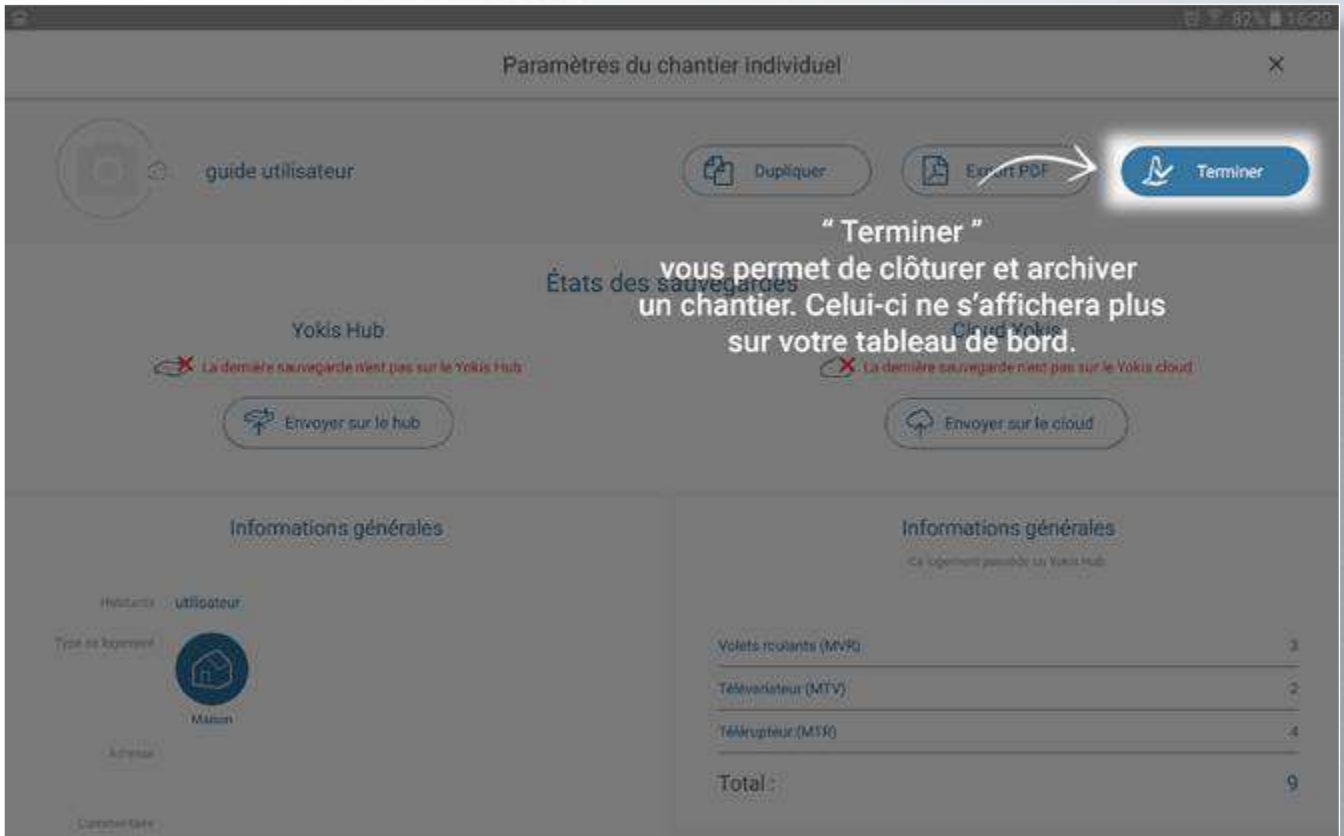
82% 16:20

Paramètres du chantier individuel

×

guide utilisateur

Dupliquer

Export PDF

Terminer

“ Terminer ”
vous permet de clôturer et archiver un chantier. Celui-ci ne s’affichera plus sur votre tableau de bord.

États des sauvegardes

Yokis Hub

La dernière sauvegarde n'est pas sur le Yokis Hub

Envoyer sur le hub

Cloud Yokis

La dernière sauvegarde n'est pas sur le Yokis cloud

Envoyer sur le cloud

Informations générales

Habitants utilisateur

Type de logement

Maison

Adresse

Commentaire

Informations générales

Ce logement possède un Yokis Hub

| | |
|---|---|
| Volets roulants (MVR) | 3 |
| Télévariateur (MTV) | 2 |
| Télérupteur (MTR) | 4 |
| Total : | 9 |